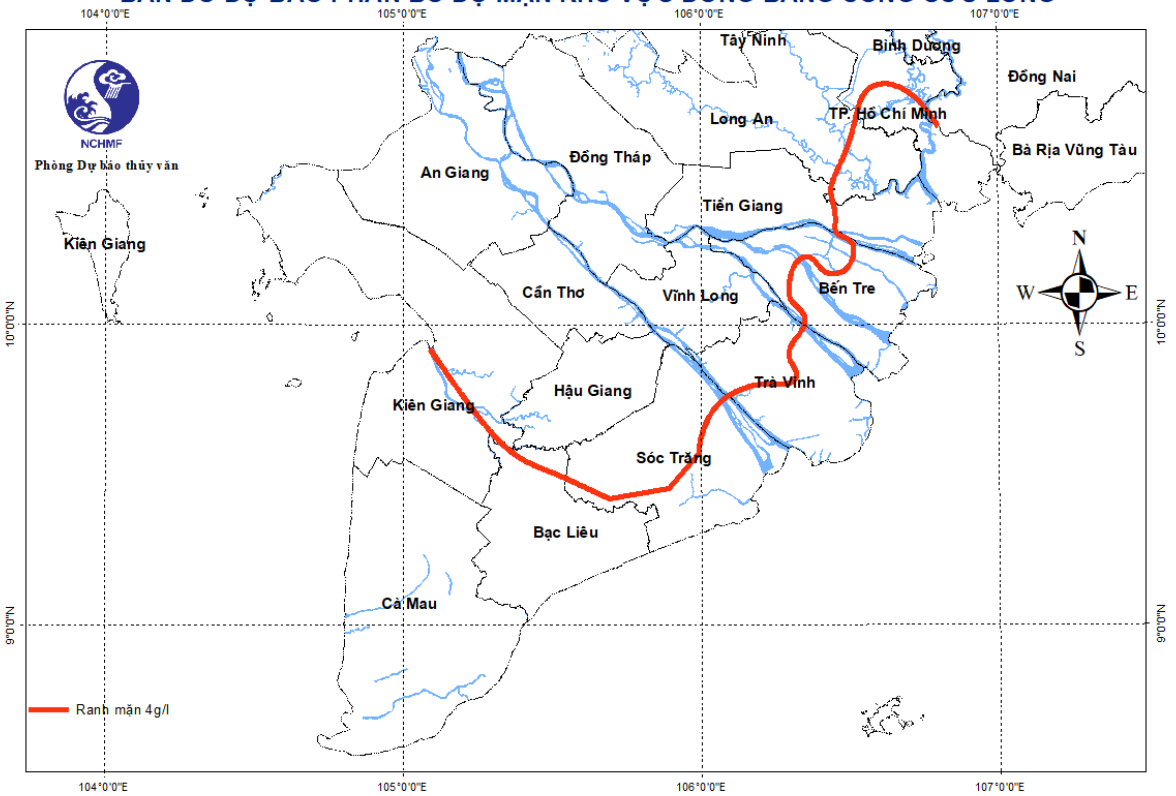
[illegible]

104°0'0"E
105°0'0"E
106°0'0"E
107°0'0"E

NCHMF
Phòng Dự báo thủy văn

Tây Ninh
Bình Dương
Đồng Nai
Long An
TP. Hồ Chí Minh
Bà Rịa Vũng Tàu
An Giang
Đồng Tháp
Tiền Giang
Kiên Giang
N
W
E
S
Bến Tre
Cần Thơ
Vĩnh Long
10°0'0"N
10°0'0"N
Trà Vinh
Hậu Giang
Kiên Giang
Sóc Trăng
Bạc Liêu
Cà Mau
9°0'0"N
9°0'0"N

Ranh mặn 4g/l

104°0'0"E
105°0'0"E
106°0'0"E
107°0'0"E